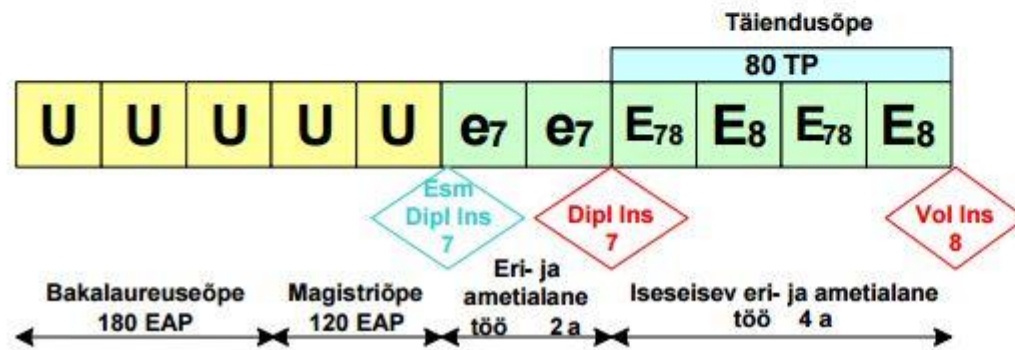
Täiendusõpe

80 TP

| U | U | U | U | U | $e_7$ | $e_7$ | $E_{78}$ | $E_8$ | $E_{78}$ | $E_8$ |
|---|---|---|---|---|---|---|---|---|---|---|

Esm Dipl Ins 7

Dipl Ins 7

Vol Ins 8

Bakalaureuseõpe 180 EAP

Magistriõpe 120 EAP

Eri- ja ametialane töö 2 a

Iseseisev eri- ja ametialane töö 4 a